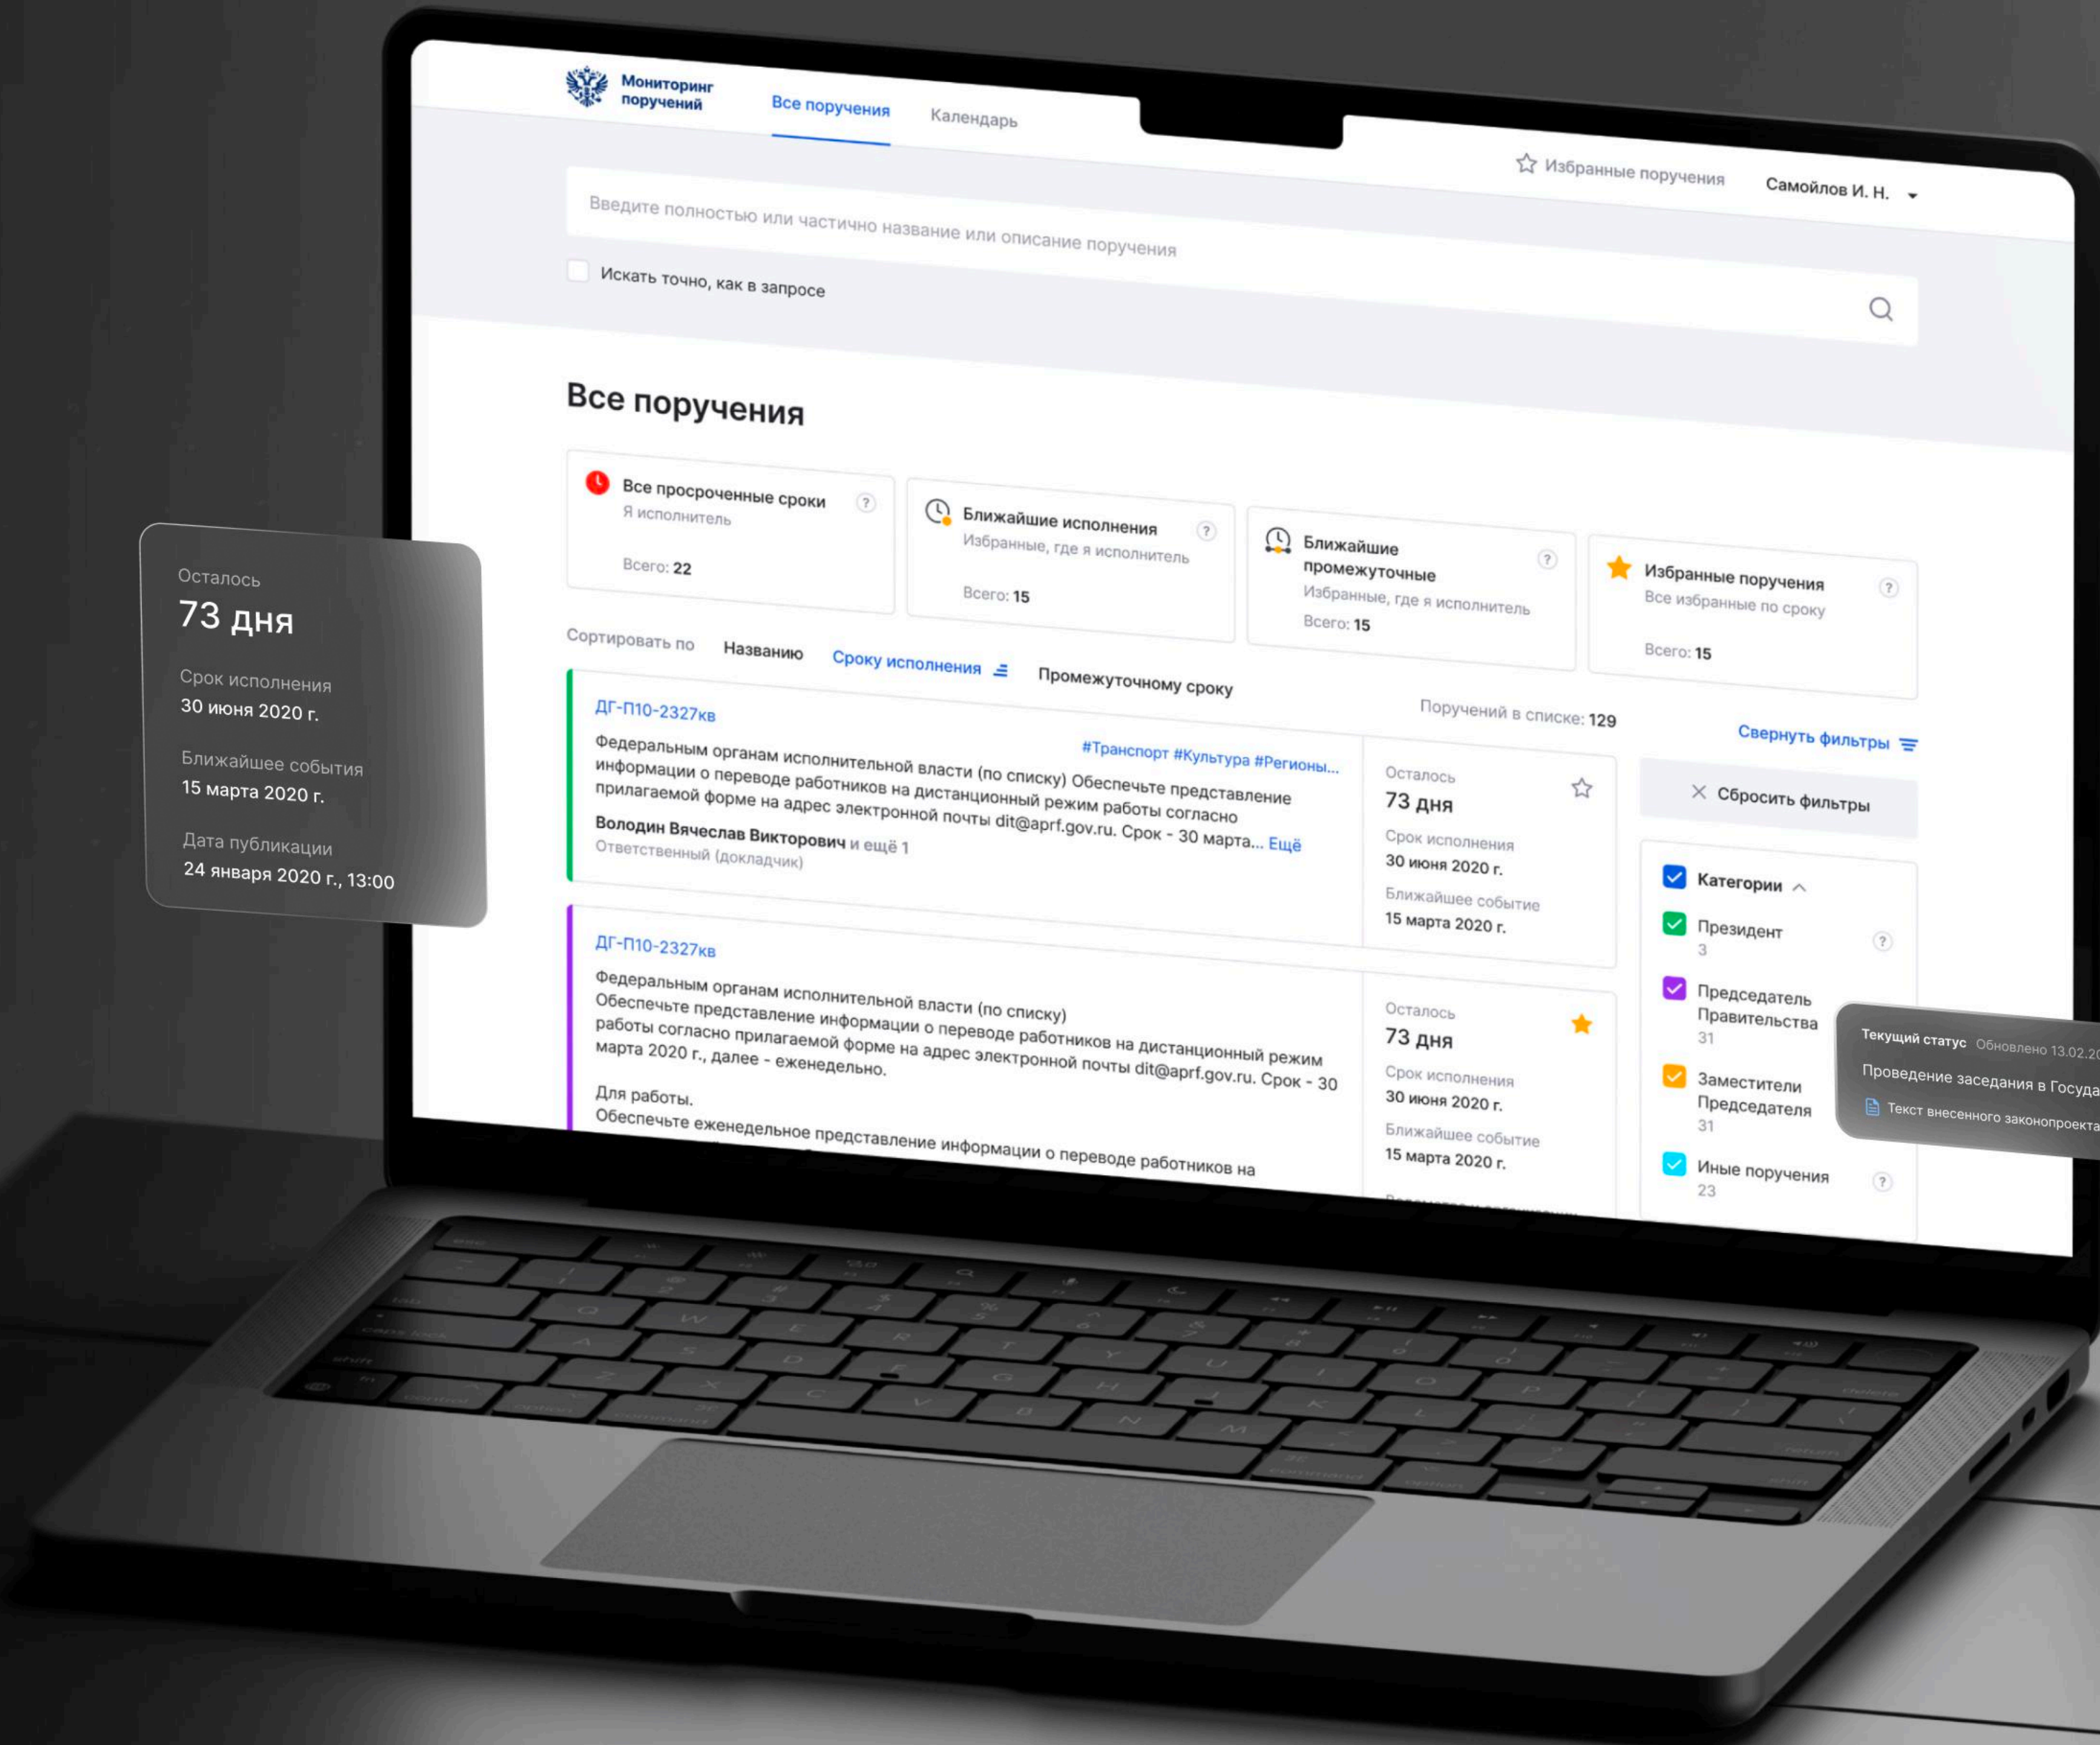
Мониторинг поручений

Все поручения

Календарь

Избранные поручения

Самойлов И. Н.

Введите полностью или частично название или описание поручения

Искать точно, как в запросе

Все поручения

Все просроченные сроки
Я исполнитель
Всего: 22

Ближайшие исполнения
Избранные, где я исполнитель
Всего: 15

Ближайшие промежуточные
Избранные, где я исполнитель
Всего: 15

Избранные поручения
Все избранные по сроку
Всего: 15

Сортировать по Названию Сроку исполнения Промежуточному сроку

Поручений в списке: 129

Свернуть фильтры

Сбросить фильтры

ДГ-П10-2327кв

#Транспорт #Культура #Регионы...

Федеральным органам исполнительной власти (по списку) Обеспечьте представление информации о переводе работников на дистанционный режим работы согласно прилагаемой форме на адрес электронной почты dit@aprf.gov.ru. Срок - 30 марта... Ещё

Володин Вячеслав Викторович и ещё 1
Ответственный (докладчик)

Осталось
73 дня
Срок исполнения
30 июня 2020 г.
Ближайшее событие
15 марта 2020 г.

ДГ-П10-2327кв

Федеральным органам исполнительной власти (по списку)
Обеспечьте представление информации о переводе работников на дистанционный режим работы согласно прилагаемой форме на адрес электронной почты dit@aprf.gov.ru. Срок - 30 марта 2020 г., далее - еженедельно.

Для работы.
Обеспечьте еженедельное представление информации о переводе работников на

Осталось
73 дня
Срок исполнения
30 июня 2020 г.
Ближайшее событие
15 марта 2020 г.

Категории
Президент
3
Председатель Правительства
31
Заместители Председателя
31
Иные поручения
23

Осталось
73 дня
Срок исполнения
30 июня 2020 г.
Ближайшее события
15 марта 2020 г.
Дата публикации
24 января 2020 г., 13:00

Текущий статус Обновлено 13.02.20
Проведение заседания в Госуда
Текст внесенного законопроекта